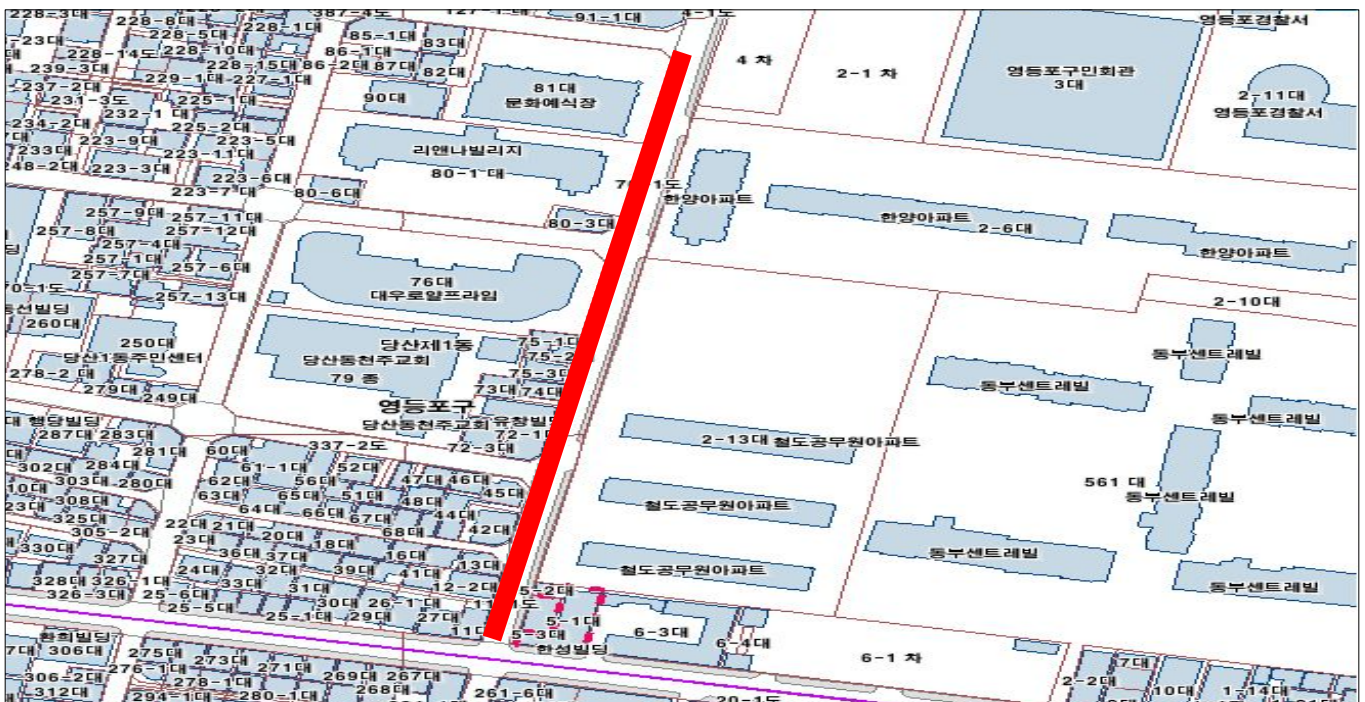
228-3대
228-8대
228-1대
387-4도
127-1대
91-1대
4-1도
영등포경찰서
23대
228-5대
85-1대
83대
228-14도
228-10대
86-1대
239-3대
228-15대
86-2대
87대
82대
4 차
2-1 차
영등포구민회관
3대
237-2대
229-1대
227-1대
81대
231-3도
225-1대
90대
문화예식장
2-11대
232-1 대
영등포경찰서
234-2대
225-2대
223-9대
223-5대
233대
223 1대
리앤나빌리지
248-2대
223-3대
80-1 대
223-6대
223=7대
80-6대
71-1도
한양아파트
257-9대
257-11대
80-3대
한양아파트
257-8대
257-12대
2-6대
257-4대
한양아파트
257-1대
257-6대
257-7대
76대
70-1도
대우로얄프라임
257-13대
2-10대
동신빌딩
260대
250대
당산제1동
75-1대
당산1동주민센터
당산동천주교회
75-2
동부센트레빌
278-2 대
79 종
75-3대
279대
73대
74대
동부센트레빌
249대
영등포구
행당빌딩
당산동천주교회
유창빌딩
동부센트레빌
287대
283대
72-1대
337-2도
2-13대
철도공무원아파트
281대
60대
72-3대
302대
284대
61-1대
52대
47대
46대
561 대
303대
280대
62대
56대
45대
동부센트레빌
308대
63대
65대
51대
48대
철도공무원아파트
64대
66대
67대
44대
325대
22대
21대
42대
305-2대
23대
20대
68대
330대
18대
동부센트레빌
327대
36대
37대
16대
13대
철도공무원아파트
24대
32대
39대
41대
328대
326-1대
33대
31대
12-2대
5-2대
동부센트레빌
326-3대
25-6대
30대
26-1대
11도
25-5대
25-1대
29대
27대
5-1대
6-3대
11대
5-3대
6-4대
환희빌딩
한성빌딩
306대
275대
6-1 차
276-1대
273대
271대
7대
306-2대
278-1대
269대
267대
2-2대
10대
1-14대
312대
294-1대
280-1대
268대
261-6대
20-1도